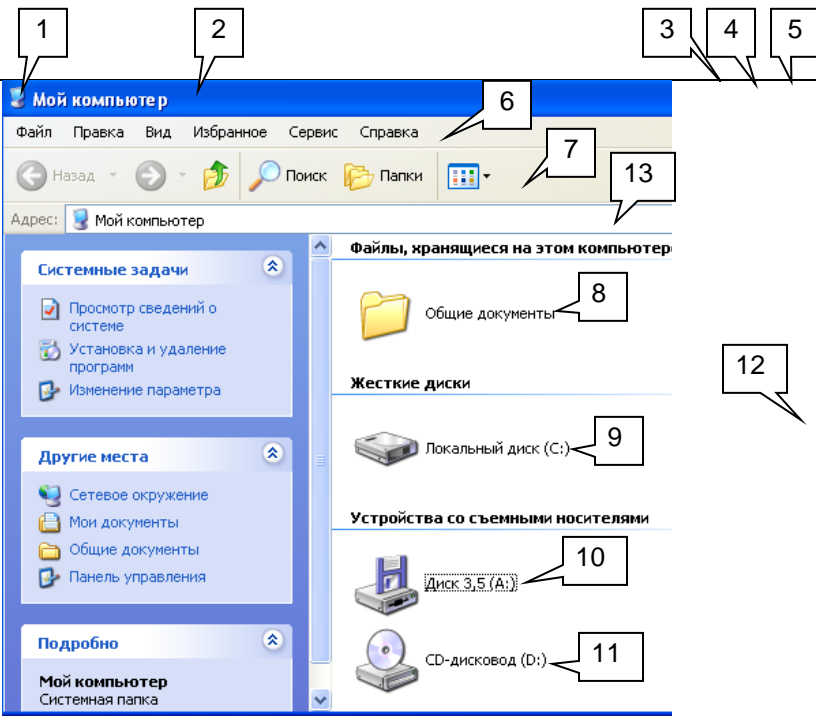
1
2
3
4
5
Мой компьютер
Файл Правка Вид Избранное Сервис Справка
6
Назад Поиск Папки
7
13
Адрес: Мой компьютер

Системные задачи
Просмотр сведений о системе
Установка и удаление программ
Изменение параметра

Другие места
Сетевое окружение
Мои документы
Общие документы
Панель управления

Подробно
Мой компьютер
Системная папка

Файлы, хранящиеся на этом компьютере
Общие документы
8
Жесткие диски
Локальный диск (C:)
9
12
Устройства со съемными носителями
Диск 3,5 (A:)
10
CD-дисковод (D:)
11